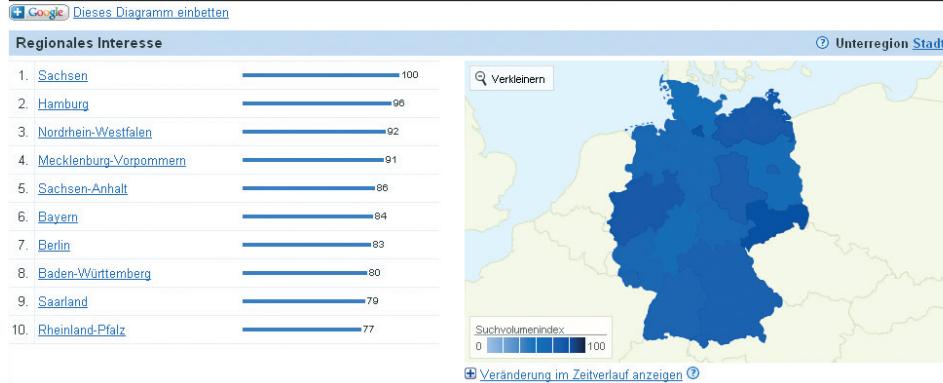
+ Google Dieses Diagramm einbetten

Regionales Interesse

? Unterregion Stadt

| | | |
|---|---|---|
| 1. | Sachsen | 100 |
| 2. | Hamburg | 96 |
| 3. | Nordrhein-Westfalen | 92 |
| 4. | Mecklenburg-Vorpommern | 91 |
| 5. | Sachsen-Anhalt | 86 |
| 6. | Bayern | 84 |
| 7. | Berlin | 83 |
| 8. | Baden-Württemberg | 80 |
| 9. | Saarland | 79 |
| 10. | Rheinland-Pfalz | 77 |

Verkleinern

Suchvolumenindex
0 100

+ Veränderung im Zeitverlauf anzeigen ?